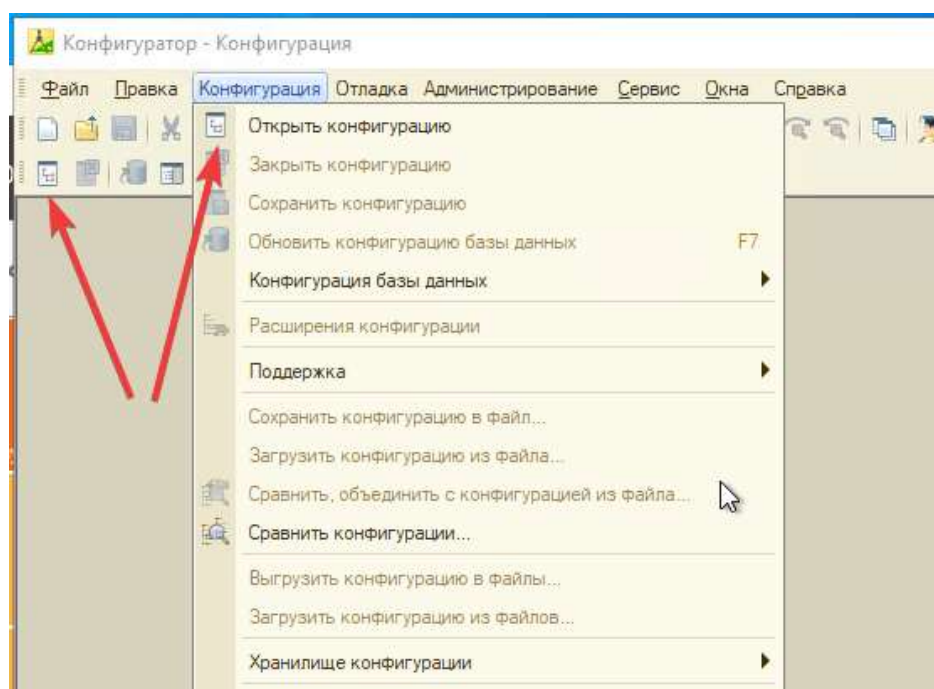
Конфигуратор - Конфигурация

Файл Правка Конфигурация Отладка Администрирование Сервис Окна Справка

Открыть конфигурацию
Закрыть конфигурацию
Сохранить конфигурацию
Обновить конфигурацию базы данных F7
Конфигурация базы данных
Расширения конфигурации
Поддержка
Сохранить конфигурацию в файл...
Загрузить конфигурацию из файла...
Сравнить, объединить с конфигурацией из файла...
Сравнить конфигурации...
Выгрузить конфигурацию в файлы...
Загрузить конфигурацию из файлов...
Хранилище конфигурации